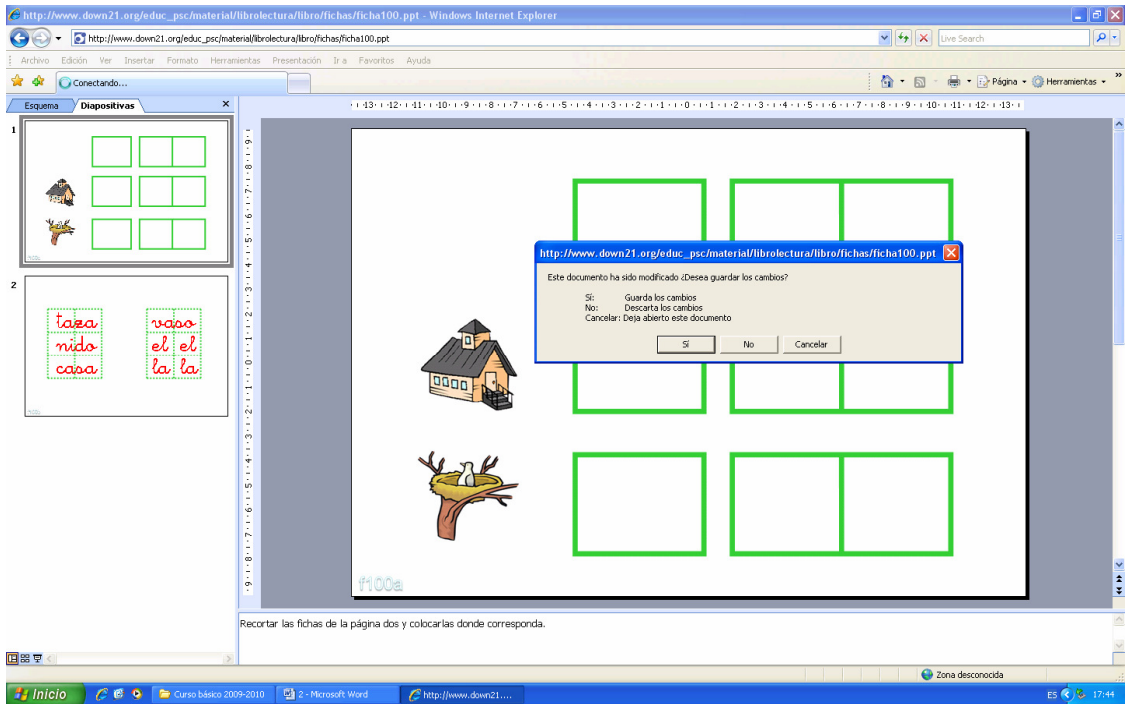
http://www.down21.org/educ_psc/material/librolectura/libro/fichas/ficha100.ppt - Windows Internet Explorer

http://www.down21.org/educ_psc/material/librolectura/libro/fichas/ficha100.ppt

Live Search

Archivo Edición Ver Insertar Formato Herramientas Presentación Ir a Favoritos Ayuda

Conectando...

Página Herramientas

Esquema Diapositivas

1

2

taza
nido
casa

vaso
el el
la la

· 13 · · 12 · · 11 · · 10 · · 9 · · 8 · · 7 · · 6 · · 5 · · 4 · · 3 · · 2 · · 1 · · 0 · · 1 · · 2 · · 3 · · 4 · · 5 · · 6 · · 7 · · 8 · · 9 · · 10 · · 11 · · 12 · · 13 ·

· 9 · · 8 · · 7 · · 6 · · 5 · · 4 · · 3 · · 2 · · 1 · · 0 · · 1 · · 2 · · 3 · · 4 · · 5 · · 6 · · 7 · · 8 · · 9 ·

http://www.down21.org/educ_psc/material/librolectura/libro/fichas/ficha100.ppt

Este documento ha sido modificado ¿Desea guardar los cambios?

Sí: Guarda los cambios
No: Descarta los cambios
Cancelar: Deja abierto este documento

Sí No Cancelar

f100a

Recortar las fichas de la página dos y colocarlas donde corresponda.

Zona desconocida

Inicio

Curso básico 2009-2010

2 - Microsoft Word

http://www.down21....

ES 17:44